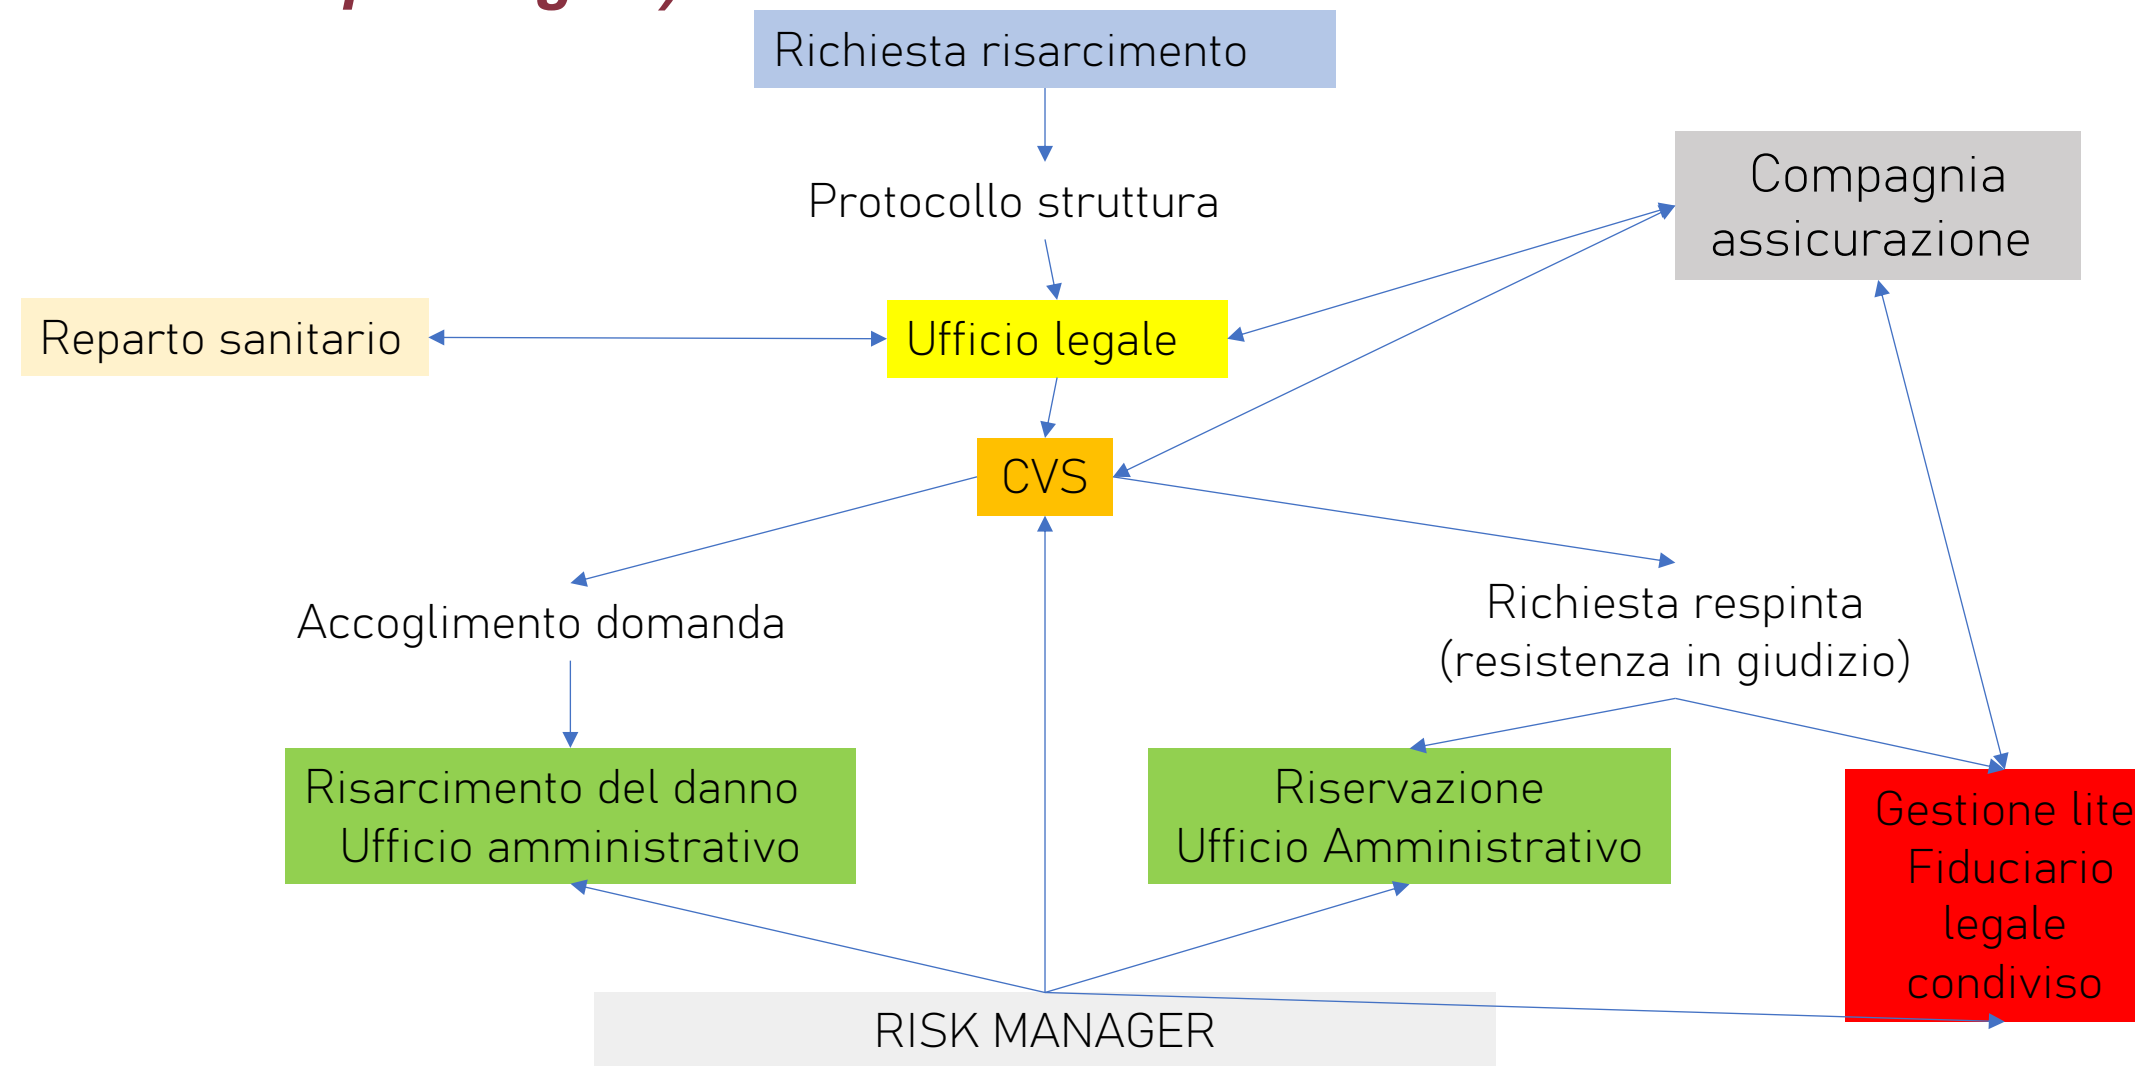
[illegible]

Richiesta risarcimento

Protocollo struttura

Compagnia assicurazione

Reparto sanitario

Ufficio legale

CVS

Accoglimento domanda

Richiesta respinta (resistenza in giudizio)

Risarcimento del danno Ufficio amministrativo

Riservazione Ufficio Amministrativo

Gestione lite Fiduciario legale condiviso

RISK MANAGER